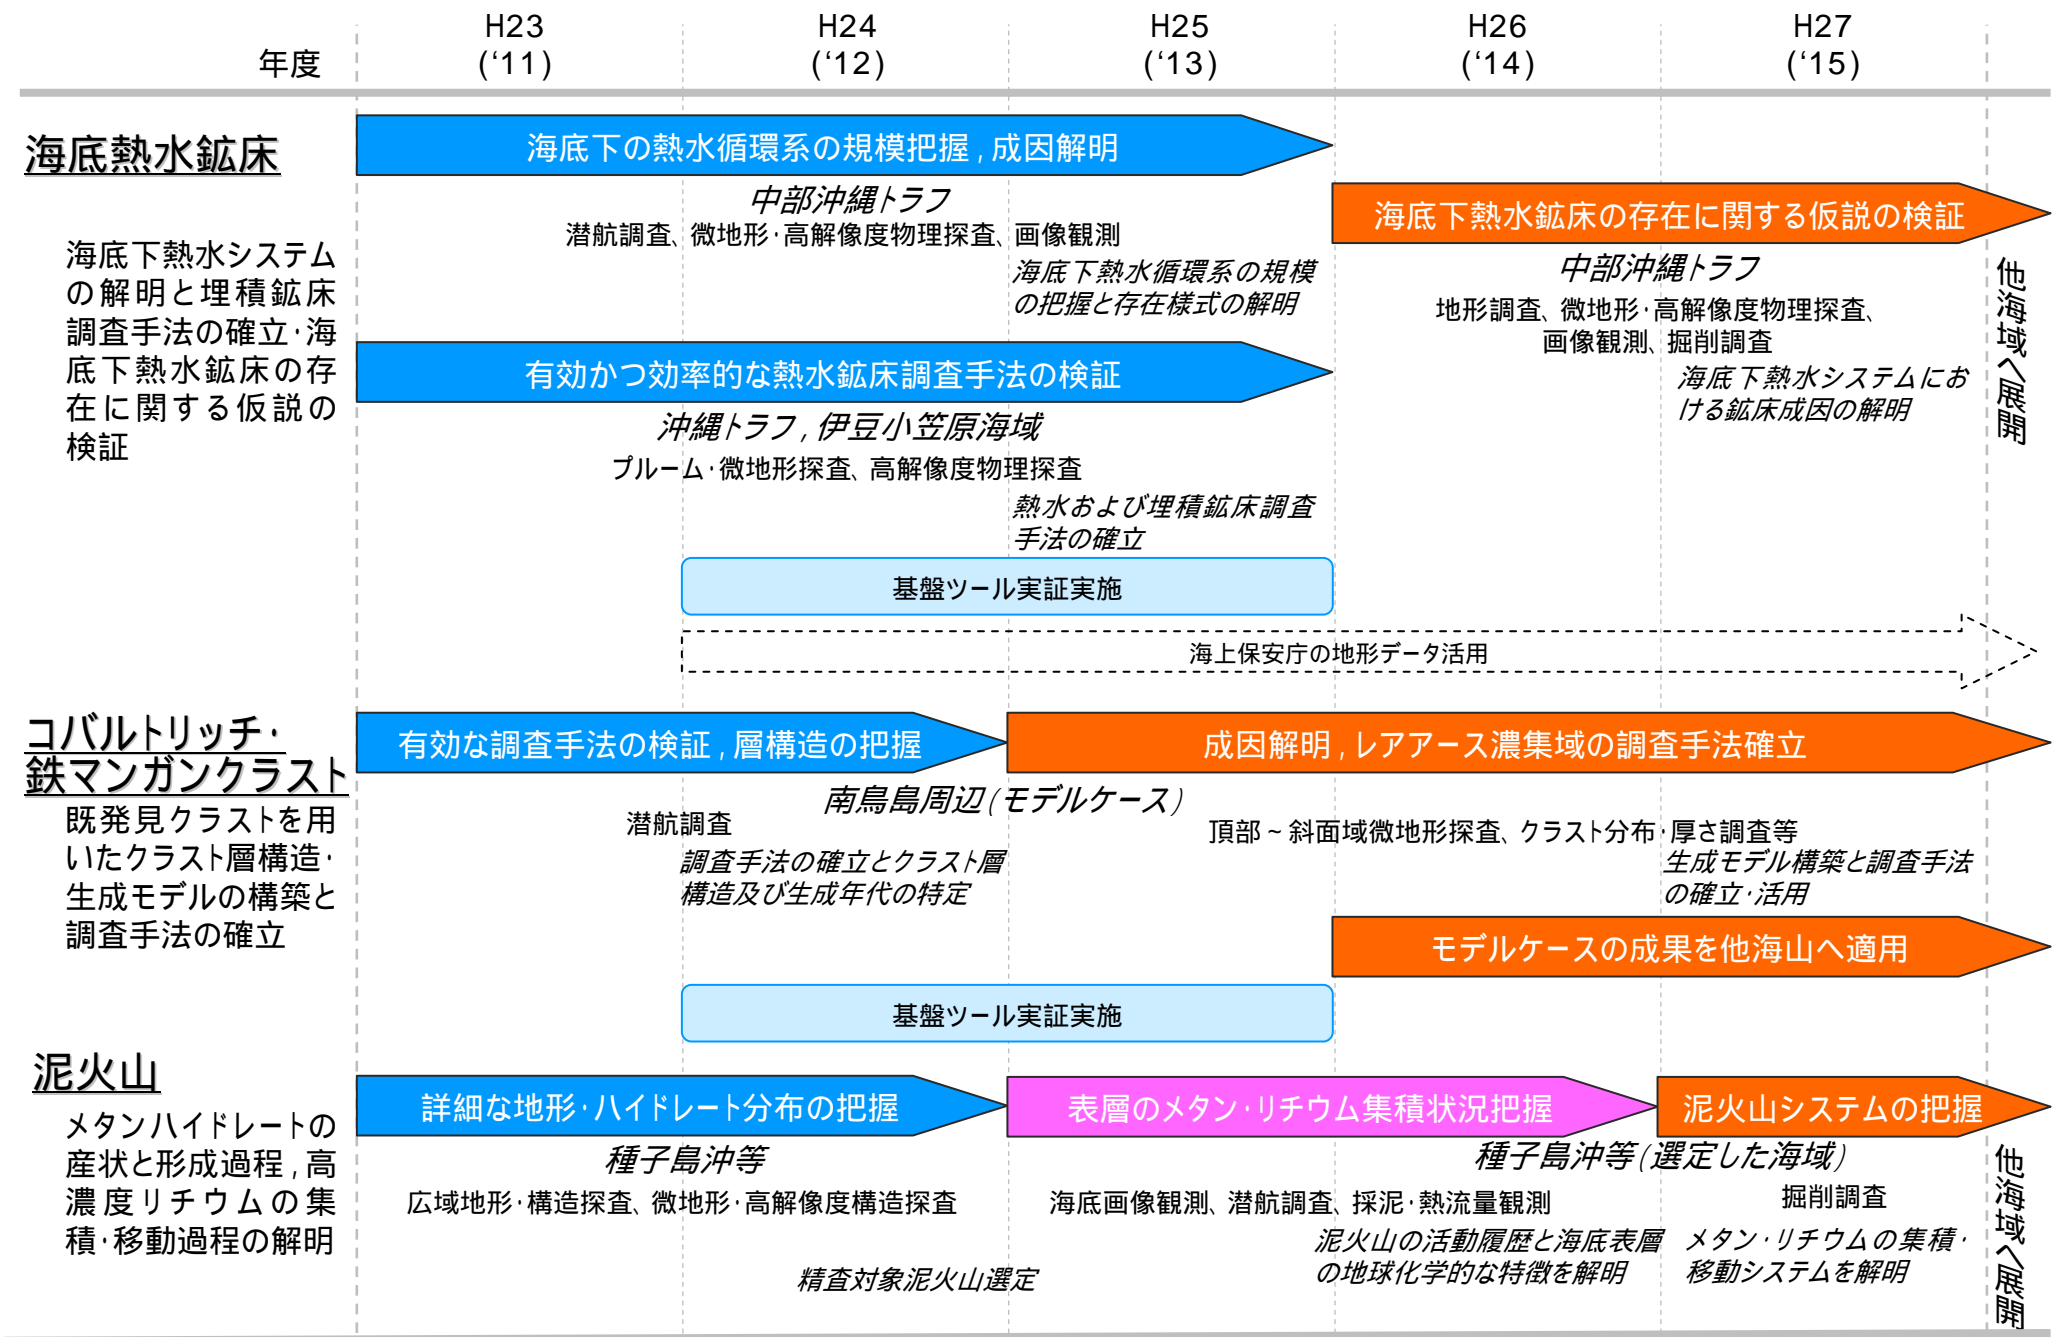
年度

H23 ('11)

H24 ('12)

H25 ('13)

H26 ('14)

H27 ('15)

海底熱水鉱床

海底下熱水システムの解明と埋積鉱床調査手法の確立･海底下熱水鉱床の存在に関する仮説の検証

海底下の熱水循環系の規模把握，成因解明

中部沖縄トラフ

潜航調査、微地形･高解像度物理探査、画像観測

海底下熱水循環系の規模の把握と存在様式の解明

海底下熱水鉱床の存在に関する仮説の検証

中部沖縄トラフ

地形調査、微地形･高解像度物理探査、画像観測、掘削調査

海底下熱水システムにおける鉱床成因の解明

他海域へ展開

有効かつ効率的な熱水鉱床調査手法の検証

沖縄トラフ，伊豆小笠原海域

プルーム･微地形探査、高解像度物理探査

熱水および埋積鉱床調査手法の確立

基盤ツール実証実施

海上保安庁の地形データ活用

コバルトリッチ･鉄マンガンクラスト

既発見クラストを用いたクラスト層構造･生成モデルの構築と調査手法の確立

有効な調査手法の検証，層構造の把握

成因解明，レアアース濃集域の調査手法確立

南鳥島周辺（モデルケース）

潜航調査

頂部～斜面域微地形探査、クラスト分布･厚さ調査等

調査手法の確立とクラスト層構造及び生成年代の特定

生成モデル構築と調査手法の確立･活用

モデルケースの成果を他海山へ適用

基盤ツール実証実施

泥火山

メタンハイドレートの産状と形成過程，高濃度リチウムの集積･移動過程の解明

詳細な地形･ハイドレート分布の把握

表層のメタン･リチウム集積状況把握

泥火山システムの把握

種子島沖等

種子島沖等（選定した海域）

広域地形･構造探査、微地形･高解像度構造探査

海底画像観測、潜航調査、採泥･熱流量観測

掘削調査

泥火山の活動履歴と海底表層の地球化学的な特徴を解明

メタン･リチウムの集積･移動システムを解明

精査対象泥火山選定

他海域へ展開